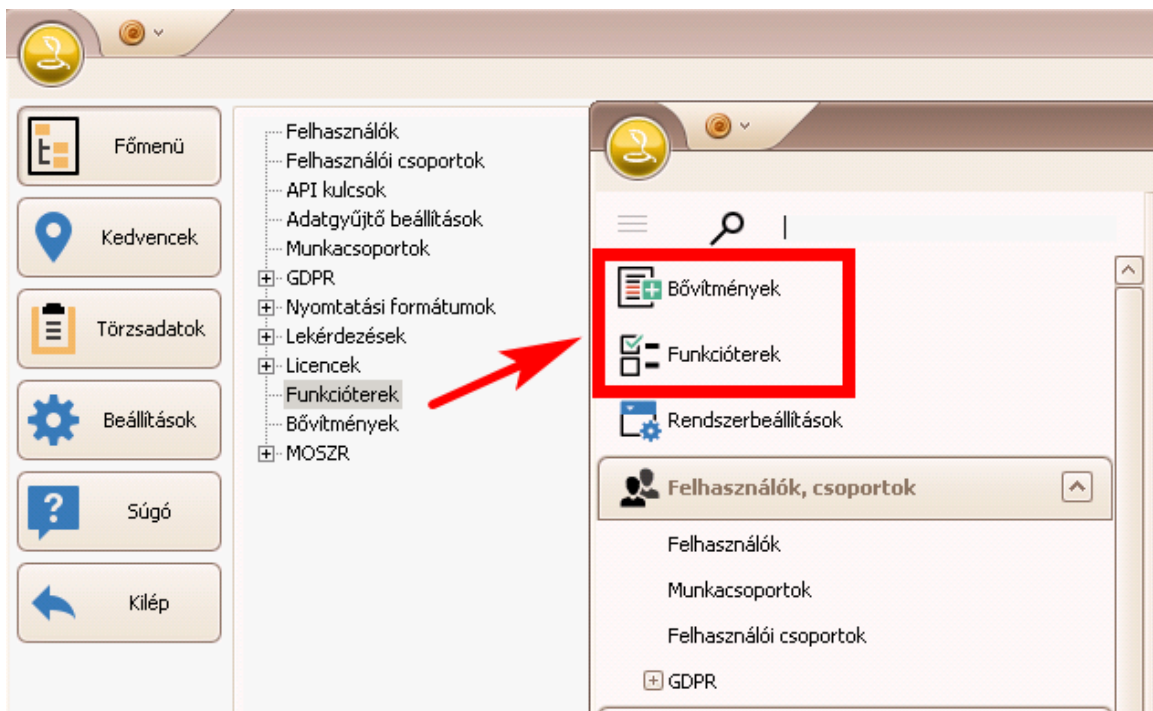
Főmenü
Kedvencek
Törzsadatok
Beállítások
Súgó
Kilép

Felhasználók
Felhasználói csoportok
API kulcsok
Adatgyűjtő beállítások
Munkacsoportok
GDPR
Nyomtatási formátumok
Lekérdezések
Licencek
Funkcióterek
Bővítmények
MOSZR

Bővítmények
Funkcióterek
Rendszerbeállítások
Felhasználók, csoportok
Felhasználók
Munkacsoportok
Felhasználói csoportok
GDPR